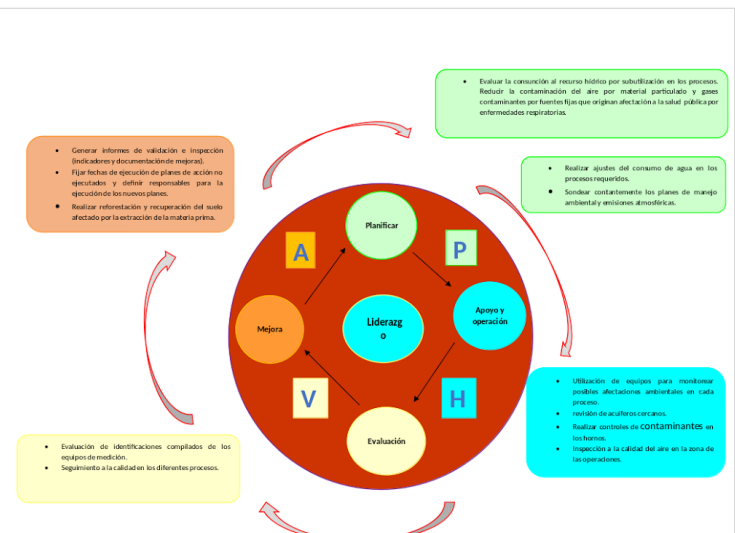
- Evaluar la consunción al recurso hídrico por subutilización en los procesos. Reducir la contaminación del aire por material particulado y gases contaminantes por fuentes fijas que originan afectación a la salud pública por enfermedades respiratorias.

- Realizar ajustes del consumo de agua en los procesos requeridos.
- Sondear contantemente los planes de manejo ambiental y emisiones atmosféricas.

- Generar informes de validación e inspección (indicadores y documentación de mejoras).
- Fijar fechas de ejecución de planes de acción no ejecutados y definir responsables para la ejecución de los nuevos planes.
- Realizar reforestación y recuperación del suelo afectado por la extracción de la materia prima.

Planificar

A

P

Mejora

Liderazgo

Apoyo y operación

V

H

Evaluación

- Utilización de equipos para monitorear posibles afectaciones ambientales en cada proceso.
- revisión de acuíferos cercanos.
- Realizar controles de contaminantes en los hornos.
- Inspección a la calidad del aire en la zona de las operaciones.

- Evaluación de identificaciones compilados de los equipos de medición.
- Seguimiento a la calidad en los diferentes procesos.